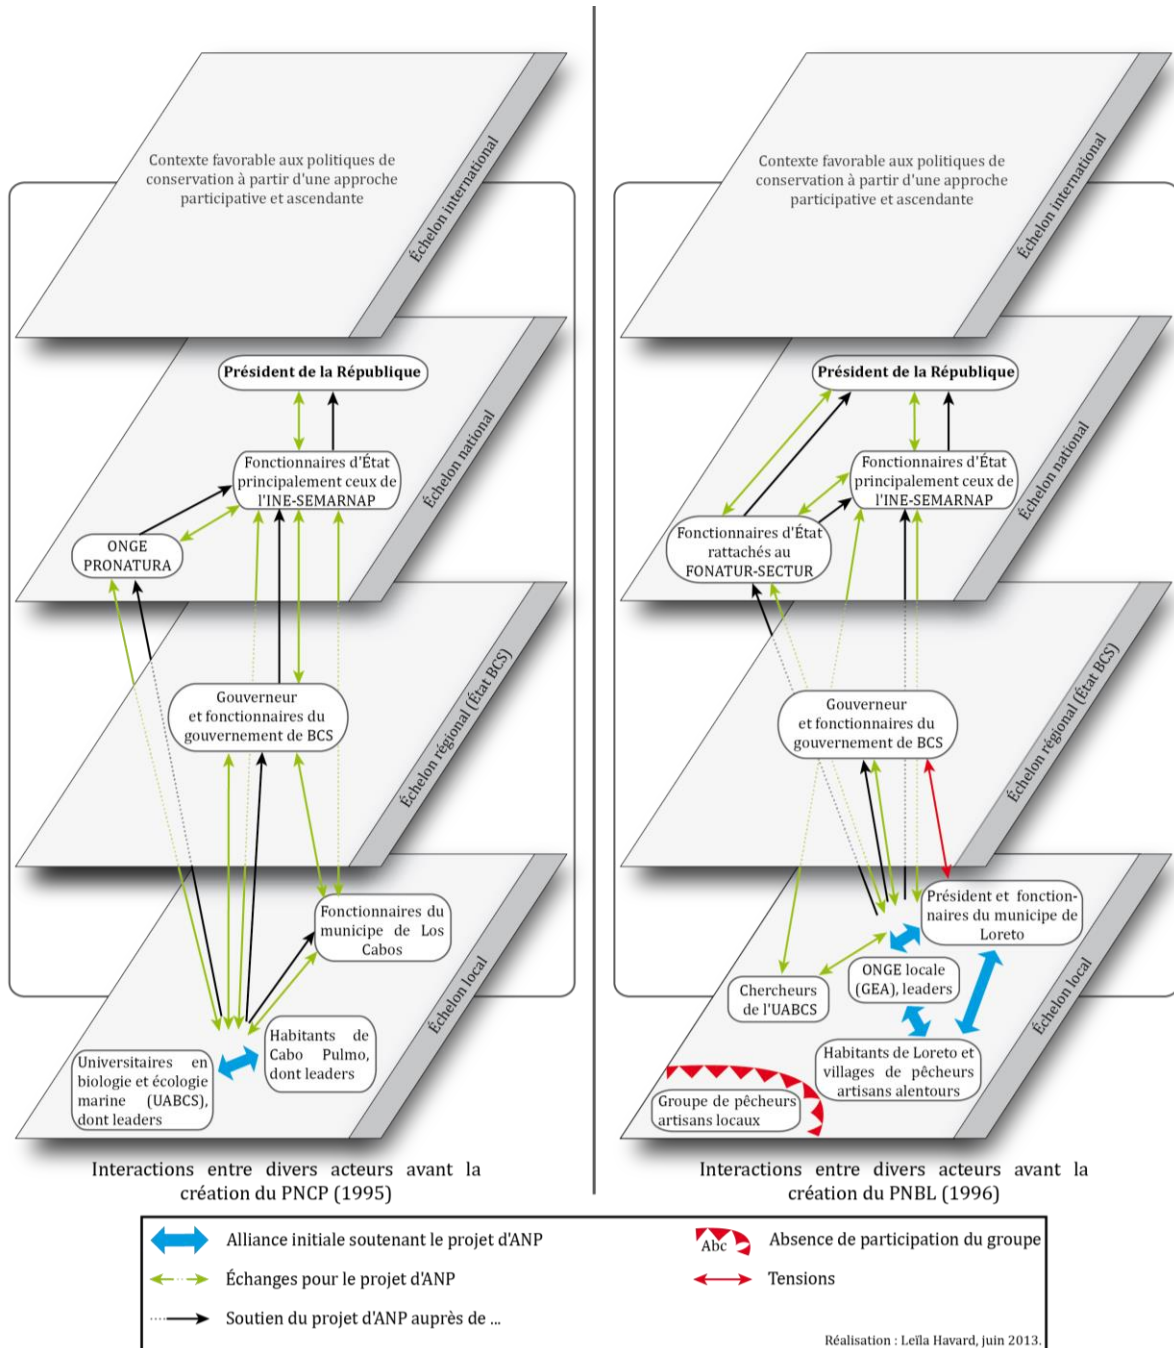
Contexte favorable aux politiques de conservation à partir d'une approche participative et ascendante

Échelon international

Président de la République

Fonctionnaires d'État principalement ceux de l'INE-SEMARNAP

ONGE PRONATURA

Échelon national

Gouverneur et fonctionnaires du gouvernement de BCS

Échelon régional (État BCS)

Fonctionnaires du municipe de Los Cabos

Universitaires en biologie et écologie marine (UABCS), dont leaders

Habitants de Cabo Pulmo, dont leaders

Échelon local

Interactions entre divers acteurs avant la création du PNCP (1995)

Contexte favorable aux politiques de conservation à partir d'une approche participative et ascendante

Échelon international

Président de la République

Fonctionnaires d'État principalement ceux de l'INE-SEMARNAP

Fonctionnaires d'État rattachés au FONATUR-SECTUR

Échelon national

Gouverneur et fonctionnaires du gouvernement de BCS

Échelon régional (État BCS)

Président et fonctionnaires du municipe de Loreto

Chercheurs de l'UABCS

ONGE locale (GEA), leaders

Habitants de Loreto et villages de pêcheurs artisans alentours

Groupe de pêcheurs artisans locaux

Échelon local

Interactions entre divers acteurs avant la création du PNBL (1996)

Alliance initiale soutenant le projet d'ANP

Abc Absence de participation du groupe

Échanges pour le projet d'ANP

Tensions

Soutien du projet d'ANP auprès de ...

Réalisation : Leïla Havard, juin 2013.